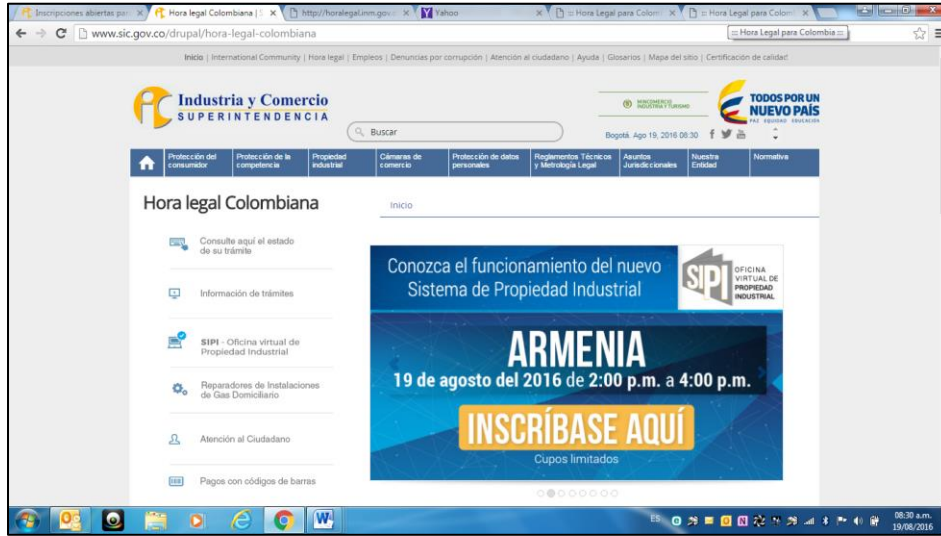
Inscripciones abiertas par × Hora legal Colombiana | × http://horalegal.inm.gov.c × Yahoo × :: Hora Legal para Colom × :: Hora Legal para Colom ×

www.sic.gov.co/drupal/hora-legal-colombiana

:: Hora Legal para Colombia ::

Inicio | International Community | Hora legal | Empleos | Denuncias por corrupción | Atención al ciudadano | Ayuda | Glosarios | Mapa del sitio | Certificación de calidad

Industria y Comercio
SUPERINTENDENCIA

Buscar

MINCOMERCIO INDUSTRIA Y TURISMO

TODOS POR UN NUEVO PAÍS
PAZ EQUIDAD EDUCACIÓN

Bogotá, Ago 19, 2016 08:30

Protección del consumidor | Protección de la competencia | Propiedad industrial | Cámaras de comercio | Protección de datos personales | Reglamentos Técnicos y Metrología Legal | Asuntos Jurisdiccionales | Nuestra Entidad | Normativa

Hora legal Colombiana

Inicio

Consulte aquí el estado de su trámite

Información de trámites

SIPI - Oficina virtual de Propiedad Industrial

Reparadores de Instalaciones de Gas Domiciliario

Atención al Ciudadano

Pagos con códigos de barras

Conozca el funcionamiento del nuevo Sistema de Propiedad Industrial

SIPI OFICINA VIRTUAL DE PROPIEDAD INDUSTRIAL

ARMENIA

19 de agosto del 2016 de 2:00 p.m. a 4:00 p.m.

INSCRÍBASE AQUÍ

Cupos limitados

ES

08:30 a.m.
19/08/2016